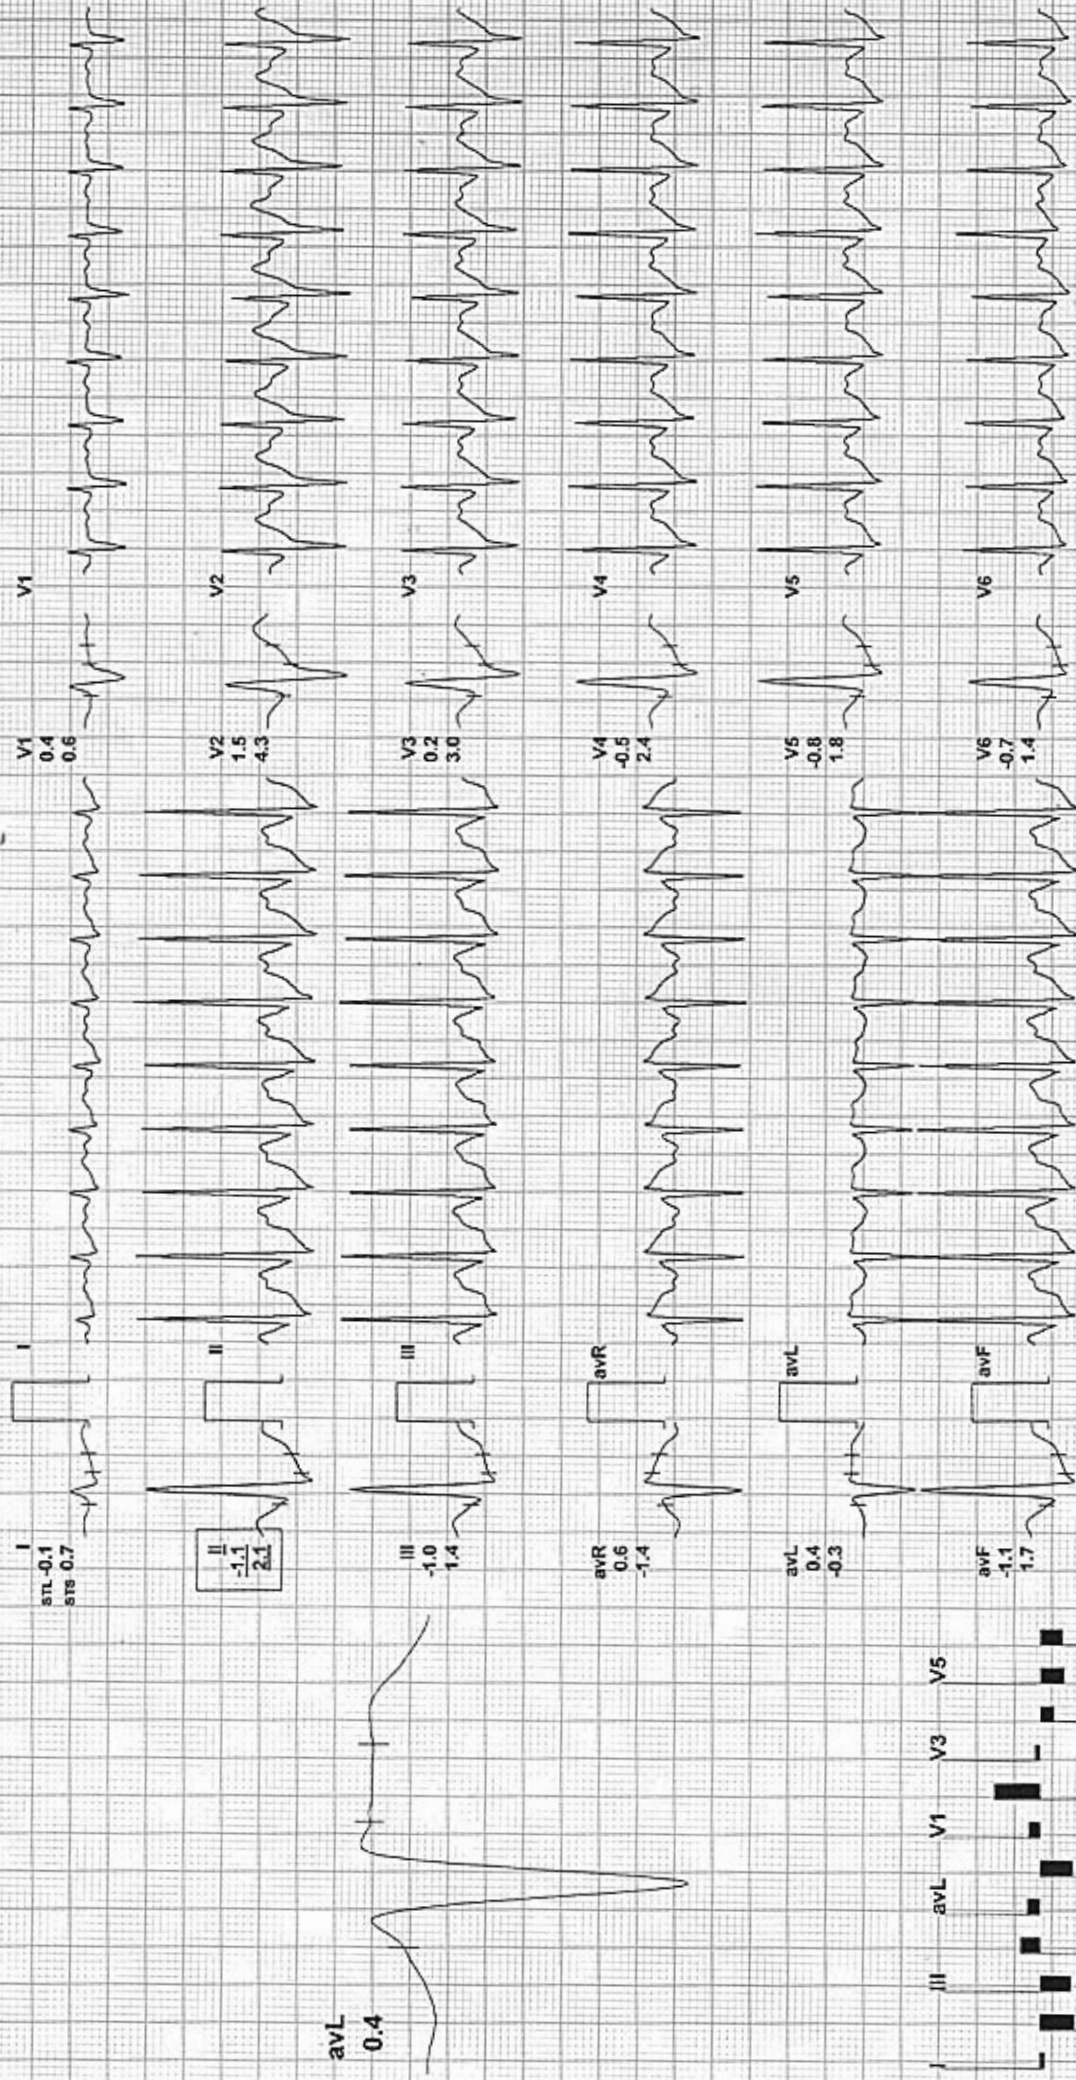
V1
V1
0.4
0.6
V2
V2
1.5
4.3
V3
V3
0.2
3.0
V4
V4
-0.5
2.4
V5
V5
-0.8
1.8
V6
V6
-0.7
1.4
I
I
STL -0.1
STS 0.7
II
II
-1.1
2.1
III
III
-1.0
1.4
avR
avR
0.6
-1.4
avL
avL
0.4
-0.3
avF
avF
-1.1
1.7
avL
0.4
I
II
III
avL
V1
V3
V5